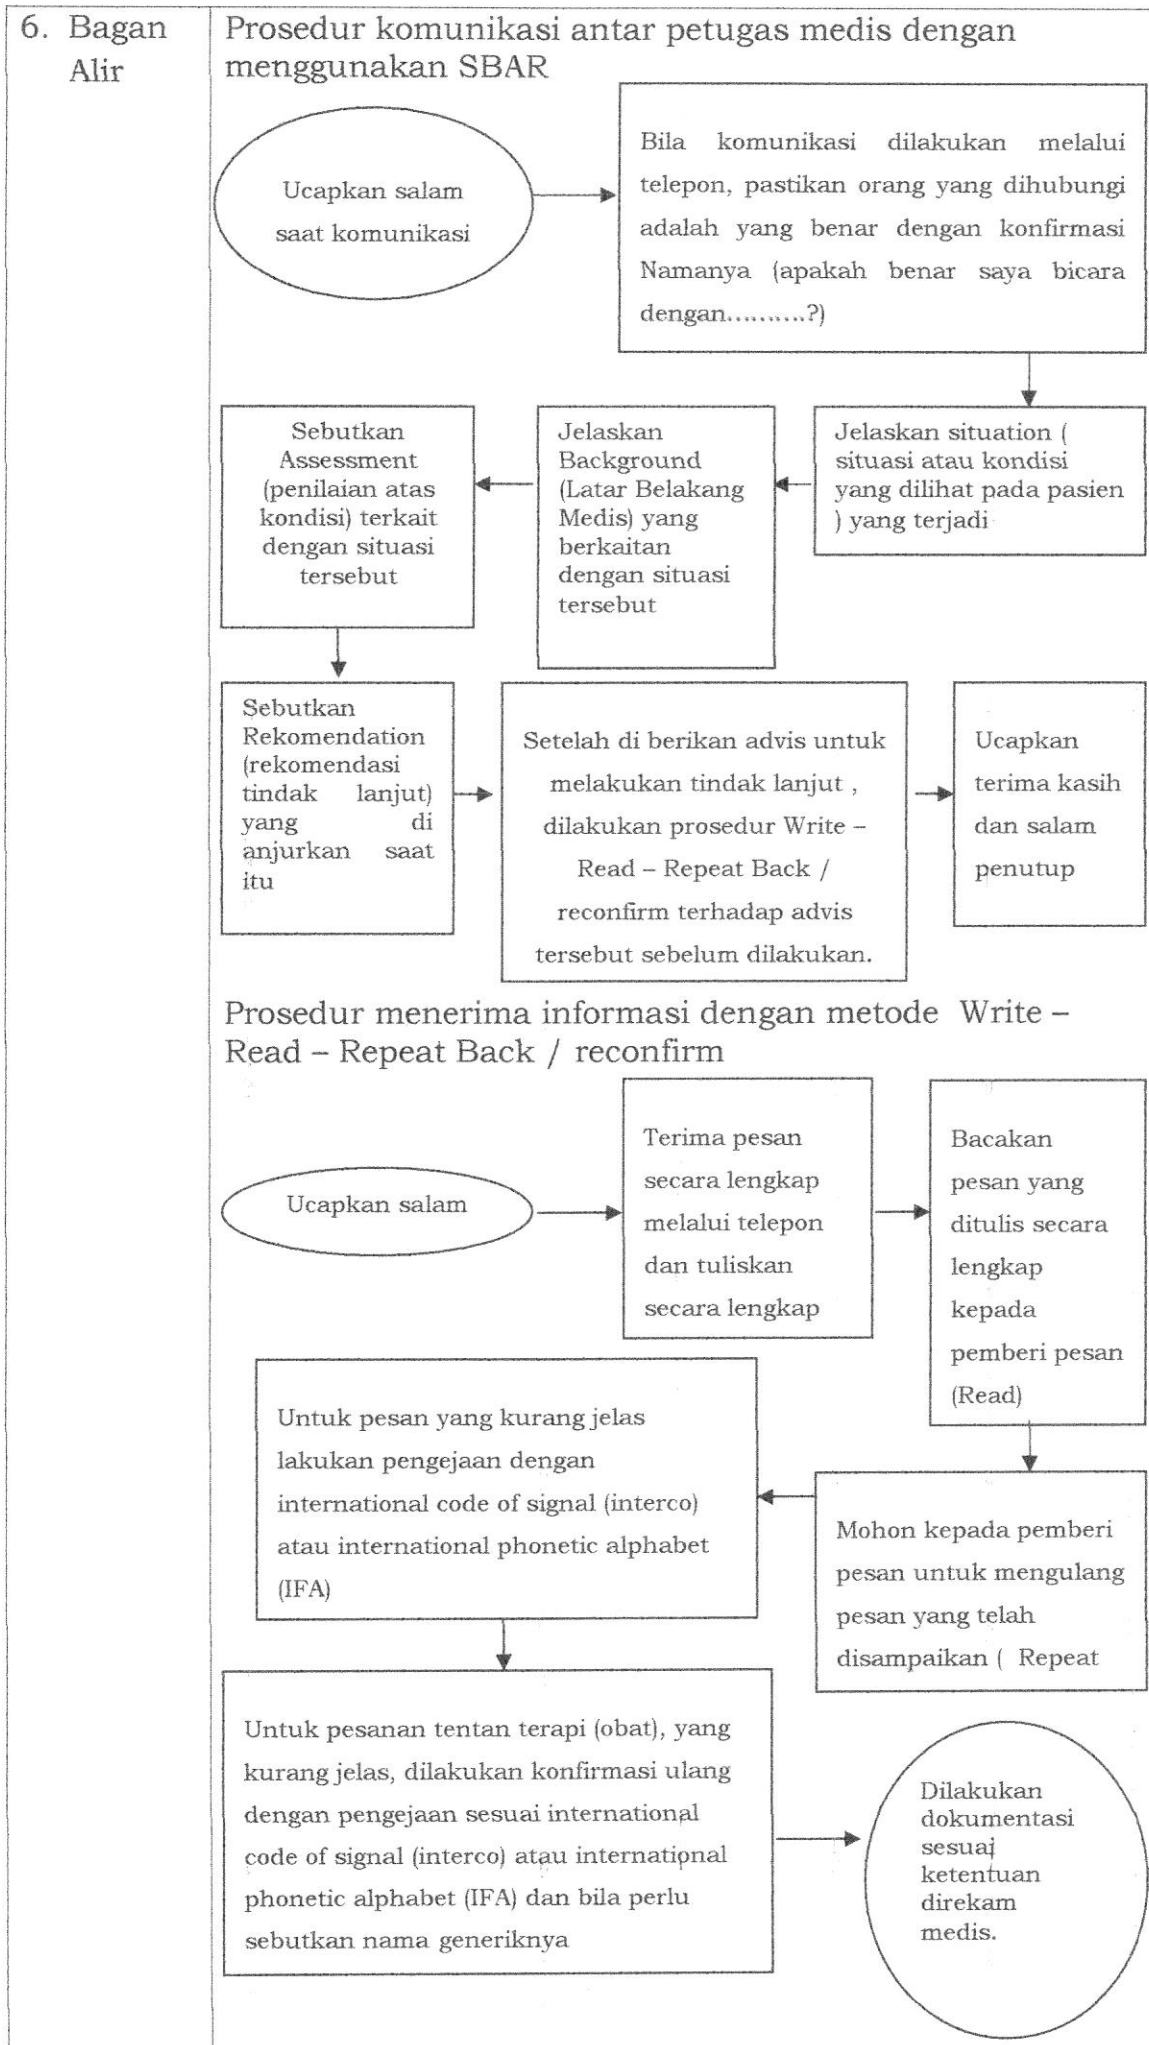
6. Bagan Alir

Prosedur komunikasi antar petugas medis dengan menggunakan SBAR

Ucapkan salam saat komunikasi

Bila komunikasi dilakukan melalui telepon, pastikan orang yang dihubungi adalah yang benar dengan konfirmasi Namanya (apakah benar saya bicara dengan.........?)

Jelaskan situation ( situasi atau kondisi yang dilihat pada pasien ) yang terjadi

Jelaskan Background (Latar Belakang Medis) yang berkaitan dengan situasi tersebut

Sebutkan Assessment (penilaian atas kondisi) terkait dengan situasi tersebut

Sebutkan Rekomendation (rekomendasi tindak lanjut) yang di anjurkan saat itu

Setelah di berikan advis untuk melakukan tindak lanjut , dilakukan prosedur Write – Read – Repeat Back / reconfirm terhadap advis tersebut sebelum dilakukan.

Ucapkan terima kasih dan salam penutup

Prosedur menerima informasi dengan metode Write – Read – Repeat Back / reconfirm

Ucapkan salam

Terima pesan secara lengkap melalui telepon dan tuliskan secara lengkap

Bacakan pesan yang ditulis secara lengkap kepada pemberi pesan (Read)

Mohon kepada pemberi pesan untuk mengulang pesan yang telah disampaikan ( Repeat

Untuk pesan yang kurang jelas lakukan pengejaan dengan international code of signal (interco) atau international phonetic alphabet (IFA)

Untuk pesanan tentan terapi (obat), yang kurang jelas, dilakukan konfirmasi ulang dengan pengejaan sesuai international code of signal (interco) atau international phonetic alphabet (IFA) dan bila perlu sebutkan nama generiknya

Dilakukan dokumentasi sesuai ketentuan direkam medis.